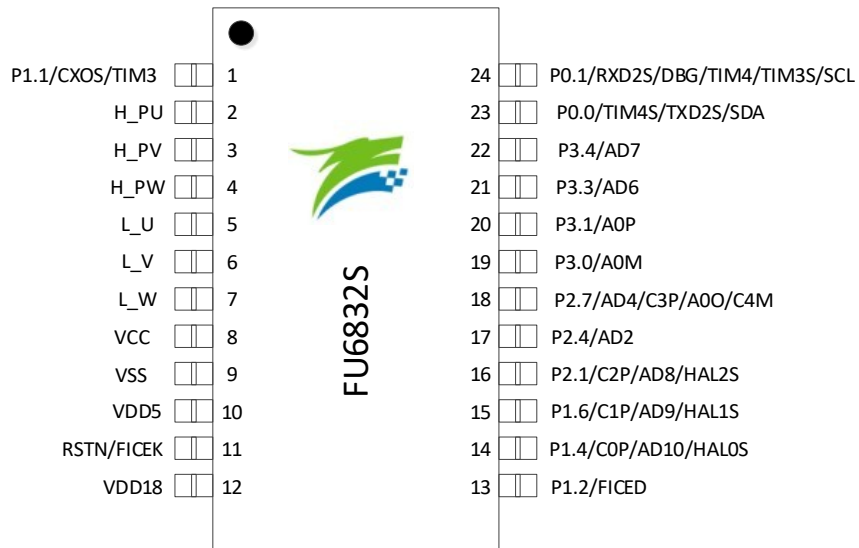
P1.1/CXOS/TIM3 1
H_PU 2
H_PV 3
H_PW 4
L_U 5
L_V 6
L_W 7
VCC 8
VSS 9
VDD5 10
RSTN/FICEK 11
VDD18 12

FU6832S

24 P0.1/RXD2S/DBG/TIM4/TIM3S/SCL
23 P0.0/TIM4S/TXD2S/SDA
22 P3.4/AD7
21 P3.3/AD6
20 P3.1/A0P
19 P3.0/A0M
18 P2.7/AD4/C3P/A0O/C4M
17 P2.4/AD2
16 P2.1/C2P/AD8/HAL2S
15 P1.6/C1P/AD9/HAL1S
14 P1.4/C0P/AD10/HAL0S
13 P1.2/FICED